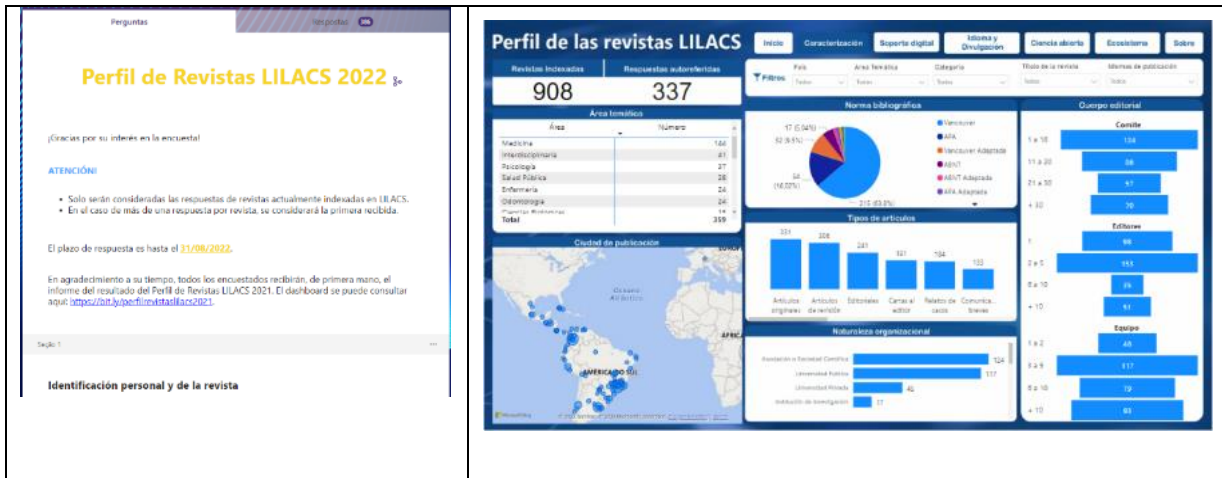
Perguntas Respostas 336

Perfil de Revistas LILACS 2022

¡Gracias por su interés en la encuesta!

ATENCIÓN!

- Solo serán consideradas las respuestas de revistas actualmente indexadas en LILACS.
- En el caso de más de una respuesta por revista, se considerará la primera recibida.

El plazo de respuesta es hasta el 31/08/2022.

En agradecimiento a su tiempo, todos los encuestados recibirán, de primera mano, el informe del resultado del Perfil de Revistas LILACS 2021. El dashboard se puede consultar aquí: https://bit.ly/perfilrevistaslilacs2021.

Seção 1

Identificación personal y de la revista

Perfil de las revistas LILACS

Inicio | Caracterización | Soporte digital | Idioma y Divulgacion | Ciencia abierta | Ecosistema | Sobre

Revistas indexadas 908
Respuestas autoreferidas 337

Filtros País Área temática Categoría Título de la revista Idiomas de publicación
Todos Todos Todos Todos Todos

Área temática
| Área | Número |
|---|---|
| Medicina | 144 |
| Interdisciplinaria | 41 |
| Psicología | 37 |
| Salud Pública | 28 |
| Enfermería | 24 |
| Odontología | 24 |
| Total | 359 |

Norma bibliográfica
17 (5.04%)
32 (9.5%)
54 (16.02%)
215 (63.8%)
Vancouver
APA
Vancouver Adaptada
ABNT
ABNT Adaptada
APA Adaptada

Cuerpo editorial
Comite
1 a 10 134
11 a 20 98
21 a 30 57
+ 30 70
Editores
1 98
2 a 5 153
6 a 10 35
+ 10 51
Equipo
1 a 2 48
3 a 5 117
6 a 10 79
+ 10 83

Tipos de artículos
331 306 241 191 184 133
Artículos originales | Artículos de revisión | Editoriales | Cartas al editor | Relatos de casos | Comunica... breves

Ciudad de publicación
Océano Atlántico
AMÉRICA DO SUL
ÁFRICA
EUROP

Naturaleza organizacional
Asociación o Sociedad Científica 124
Universidad Pública 117
Universidad Privada 45
Institución de Investigación 17